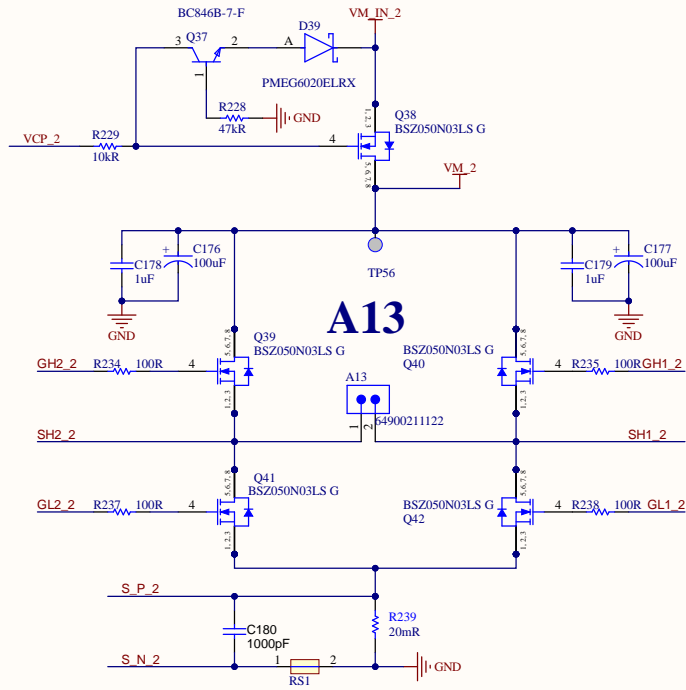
BC846B-7-F
3 Q37 2 A D39
VM_IN_2
1
PMEG6020ELRX
R228
47kR
GND
Q38
1, 2, 3
BSZ050N03LS G
VCP_2
R229
10kR
4
5, 6, 7, 8
VM_2
C178
1uF
+
C176
100uF
GND
TP56
C179
1uF
+
C177
100uF
GND
A13
5, 6, 7, 8
Q39
BSZ050N03LS G
BSZ050N03LS G
Q40
5, 6, 7, 8
GH2_2
R234 100R
4
1, 2, 3
A13
4
R235 100R
GH1_2
1, 2, 3
1 2
64900211122
SH2_2
SH1_2
5, 6, 7, 8
Q41
BSZ050N03LS G
BSZ050N03LS G
Q42
5, 6, 7, 8
GL2_2
R237 100R
4
1, 2, 3
4
R238 100R
GL1_2
1, 2, 3
S_P_2
C180
1000pF
R239
20mR
S_N_2
1 2
RS1
GND